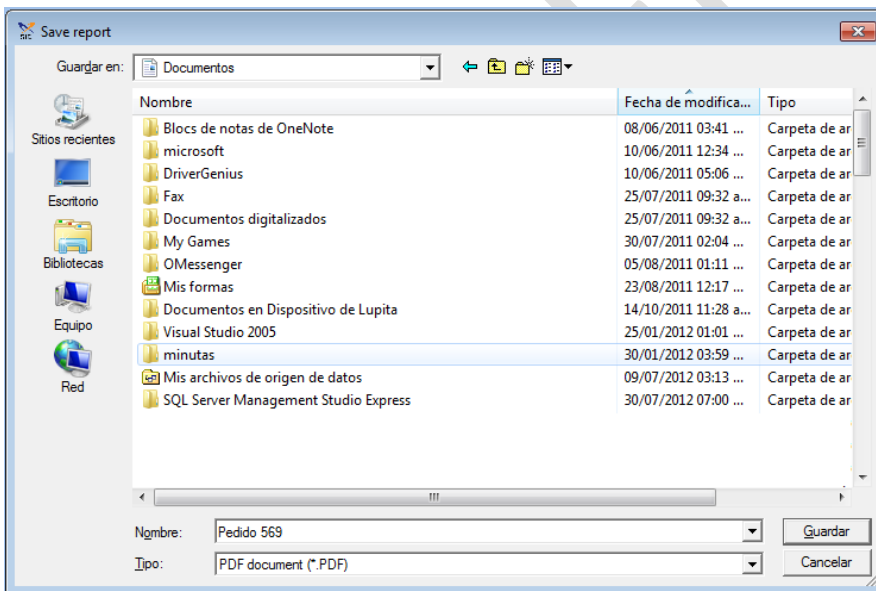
Save report

Guardar en: Documentos

Sitios recientes
Escritorio
Bibliotecas
Equipo
Red

| Nombre | Fecha de modifica... | Tipo |
|---|---|---|
| Blocs de notas de OneNote | 08/06/2011 03:41 ... | Carpeta de ar |
| microsoft | 10/06/2011 12:34 ... | Carpeta de ar |
| DriverGenius | 10/06/2011 05:06 ... | Carpeta de ar |
| Fax | 25/07/2011 09:32 a... | Carpeta de ar |
| Documentos digitalizados | 25/07/2011 09:32 a... | Carpeta de ar |
| My Games | 30/07/2011 02:04 ... | Carpeta de ar |
| OMessenger | 05/08/2011 01:11 ... | Carpeta de ar |
| Mis formas | 23/08/2011 12:17 ... | Carpeta de ar |
| Documentos en Dispositivo de Lupita | 14/10/2011 11:28 a... | Carpeta de ar |
| Visual Studio 2005 | 25/01/2012 01:01 ... | Carpeta de ar |
| minutas | 30/01/2012 03:59 ... | Carpeta de ar |
| Mis archivos de origen de datos | 09/07/2012 03:13 ... | Carpeta de ar |
| SQL Server Management Studio Express | 30/07/2012 07:00 ... | Carpeta de ar |

Nombre: Pedido 569
Tipo: PDF document (*.PDF)

Guardar
Cancelar